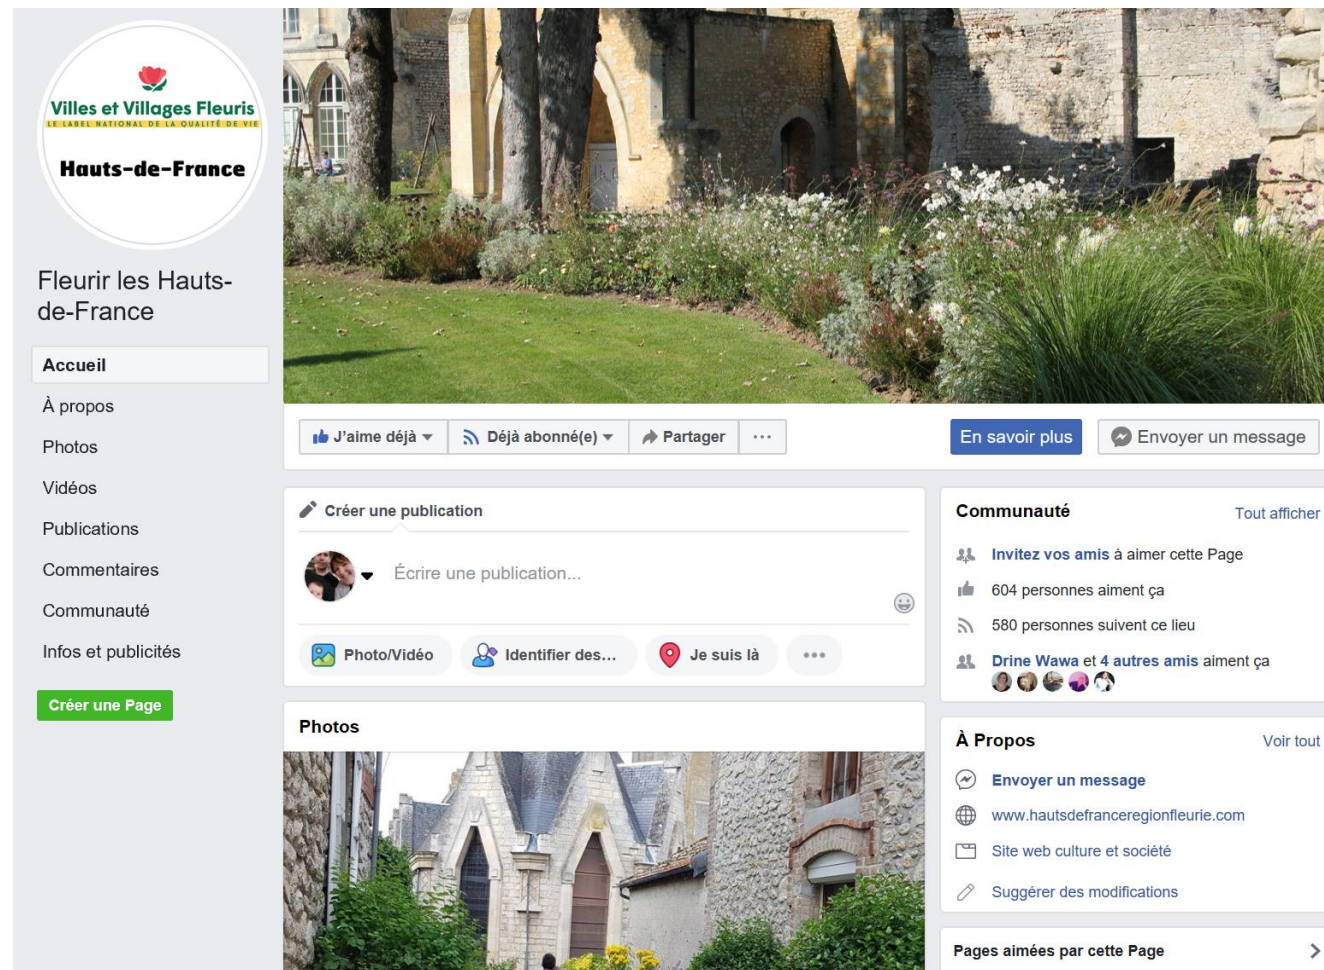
Villes et Villages Fleuris
LE LABEL NATIONAL DE LA QUALITÉ DE VIE
Hauts-de-France

Fleurir les Hauts-de-France

Accueil
À propos
Photos
Vidéos
Publications
Commentaires
Communauté
Infos et publicités

Créer une Page

J'aime déjà
Déjà abonné(e)
Partager
...
En savoir plus
Envoyer un message

Créer une publication
Écrire une publication...
Photo/Vidéo
Identifier des...
Je suis là
...

Photos

Communauté
Tout afficher
Invitez vos amis à aimer cette Page
604 personnes aiment ça
580 personnes suivent ce lieu
Drine Wawa et 4 autres amis aiment ça

À Propos
Voir tout
Envoyer un message
www.hautsdefranceregionfleurie.com
Site web culture et société
Suggérer des modifications

Pages aimées par cette Page